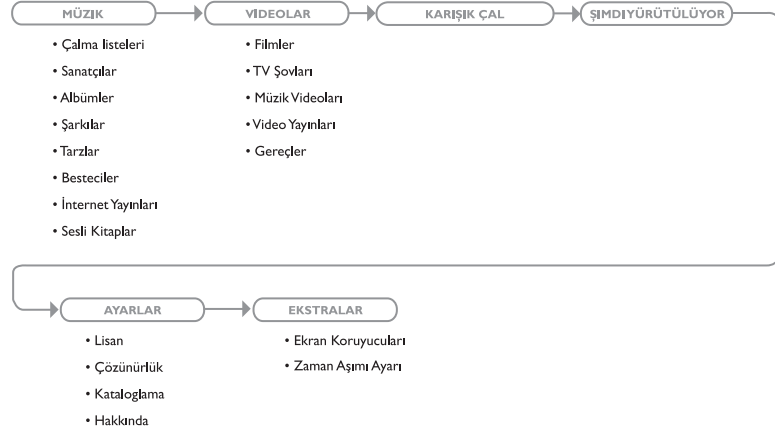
MÜZIK

• Çalma listeleri
• Sanatçılar
• Albümler
• Şarkılar
• Tarzlar
• Besteciler
• İnternet Yayınları
• Sesli Kitaplar

VIDEOLAR

• Filmler
• TV Şovları
• Müzik Videoları
• Video Yayınları
• Gereçler

KARIŞIK ÇAL

ŞIMDIYÜRÜTÜLÜYOR

AYARLAR

• Lisan
• Çözünürlük
• Kataloglama
• Hakkında

EKSTRALAR

• Ekran Koruyucuları
• Zaman Aşımı Ayarı